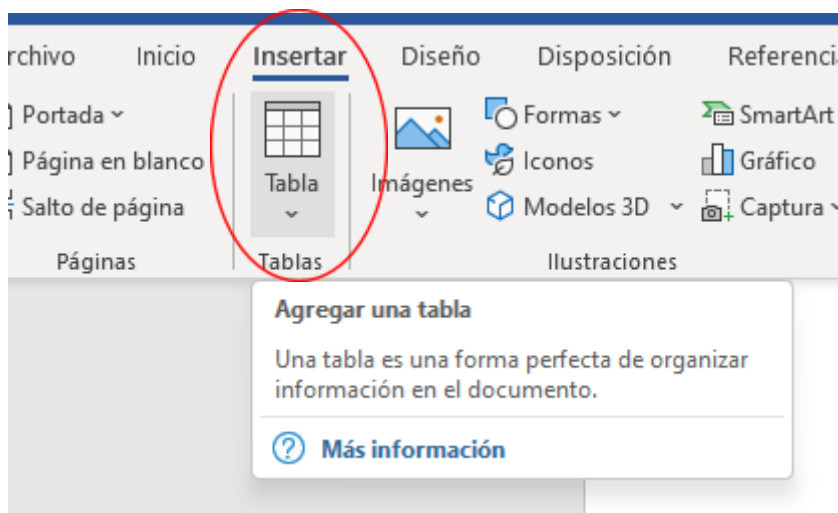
rchivo Inicio Insertar Diseño Disposición Referencia

Portada
Página en blanco
Salto de página
Páginas

Tabla
Tablas

Imágenes
Formas
Iconos
Modelos 3D
SmartArt
Gráfico
Captura
Ilustraciones

Agregar una tabla

Una tabla es una forma perfecta de organizar información en el documento.

Más información